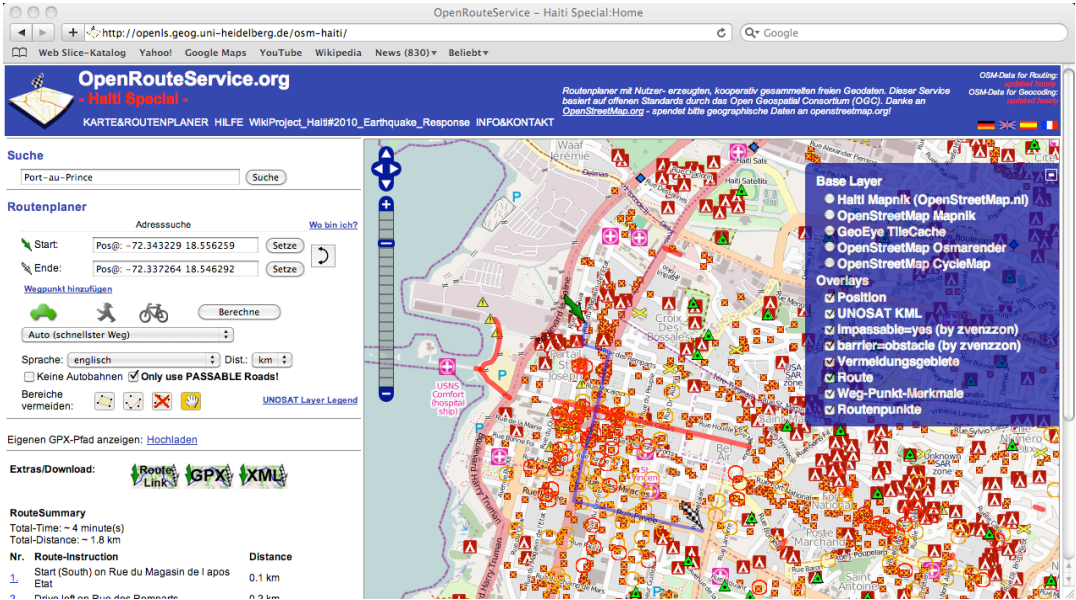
OpenRouteService – Haiti Special:Home

http://openls.geog.uni-heidelberg.de/osm-haiti/

Google

Web Slice-Katalog Yahoo! Google Maps YouTube Wikipedia News (830) Beliebt

OpenRouteService.org
- Haiti Special -

KARTE&ROUTENPLANER HILFE WikiProject_Haiti#2010_Earthquake_Response INFO&KONTAKT

Routenplaner mit Nutzer- erzeugten, kooperativ gesammelten freien Geodaten. Dieser Service basiert auf offenen Standards durch das Open Geospatial Consortium (OGC). Danke an OpenStreetMap.org - spendet bitte geographische Daten an openstreetmap.org!

OSM-Data for Routing: updated hourly
OSM-Data for Geocoding: updated hourly

Suche
Port-au-Prince
Suche

Routenplaner
Adresssuche
Wo bin ich?
Start: Pos@: -72.343229 18.556259 Setze
Ende: Pos@: -72.337264 18.546292 Setze
Wegpunkt hinzufügen
Berechne
Auto (schnellster Weg)
Sprache: englisch Dist.: km
Keine Autobahnen Only use PASSABLE Roads!
Bereiche vermeiden:
UNOSAT Layer Legend

Eigenen GPX-Pfad anzeigen: Hochladen

Extras/Download: Route Link GPX XML

RouteSummary
Total-Time: ~ 4 minute(s)
Total-Distance: ~ 1.8 km

| Nr. | Route-Instruction | Distance |
|---|---|---|
| 1. | Start (South) on Rue du Magasin de l apos Etat | 0.1 km |
| 2. | Drive left on Rue des Remparts | 0.2 km |

Base Layer
Haiti Mapnik (OpenStreetMap.nl)
OpenStreetMap Mapnik
GeoEye TileCache
OpenStreetMap Osmarender
OpenStreetMap CycleMap
Overlays
Position
UNOSAT KML
impassable=yes (by zvenzzon)
barrier=obstacle (by zvenzzon)
Vermeidungsgebiete
Route
Weg-Punkt-Merkmale
Routenpunkte

Waaf Jérémie
Haiti Satellite
Croix Des Bossales
USNS Comfort (hospital ship)
Bel Air
Saint Martin